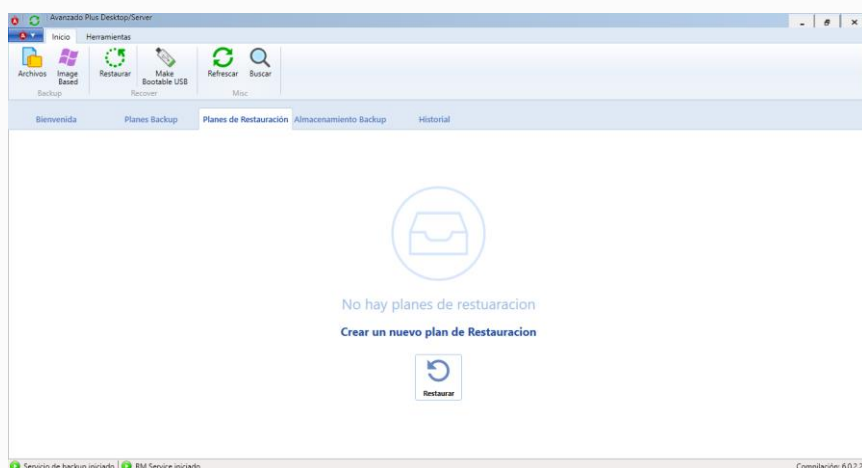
Avanzado Plus Desktop/Server

Inicio Herramientas

Archivos Image Based Restaurar Make Bootable USB Refrescar Buscar

Backup Recover Misc

Bienvenida Planes Backup Planes de Restauración Almacenamiento Backup Historial

No hay planes de restuaracion

Crear un nuevo plan de Restauracion

Restaurar

Servicio de backup iniciado RM Service iniciado

Compilación: 6.0.2.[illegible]